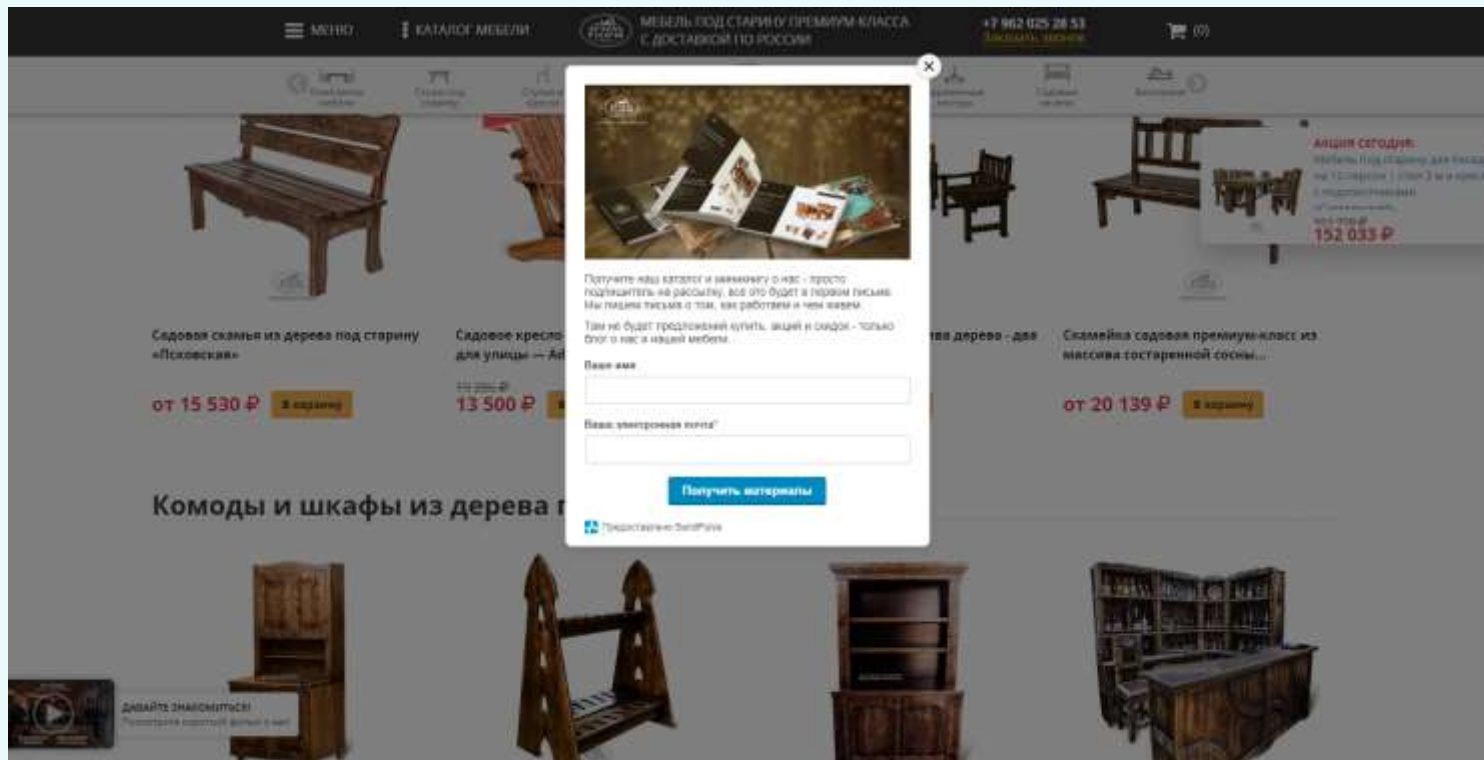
МЕНЮ КАТАЛОГ МЕБЕЛИ

МЕБЕЛЬ ПОД СТАРИНУ ПРЕМИУМ-КЛАССА С ДОСТАВКОЙ ПО РОССИИ

+7 962 025 28 53
Заказать звонок

(0)

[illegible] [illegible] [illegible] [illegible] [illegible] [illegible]

АКЦИЯ СЕГОДНЯ:
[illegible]
152 033 ₽

Садовая скамья из дерева под старину «Псковская»

от 15 530 ₽ В корзину

Садовое кресло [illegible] для улицы — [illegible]

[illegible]
13 500 ₽

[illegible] из дерева - два

Скамейка садовая премиум-класс из массива состаренной сосны...

от 20 139 ₽ В корзину

Комоды и шкафы из дерева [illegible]

Получите наш каталог и закажите о нас - просто подпишитесь на рассылку, все это будет в первом письме. Мы пишем письма о том, как работаем и чем живем.

Там не будет предложений купить, акций и скидок - только блог о нас и нашей мебели.

Ваше имя

Ваша электронная почта*

Получить материалы

Предоставлено SendPulse

ДАВАЙТЕ ЗНАКОМИТЬСЯ!
Посмотрите короткий фильм о нас